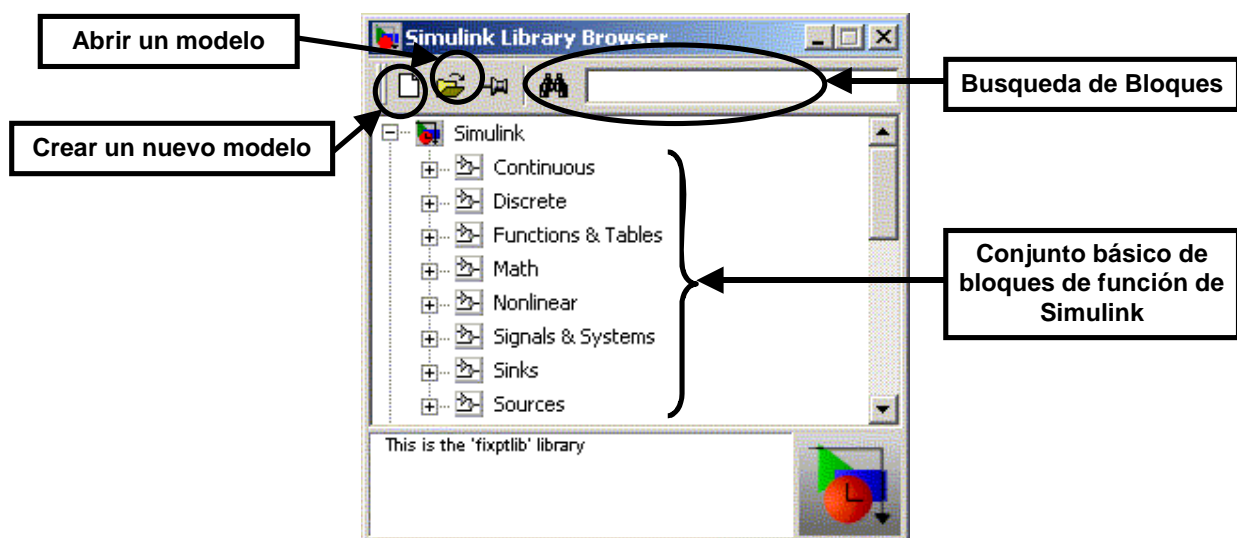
Abrir un modelo

Simulink Library Browser

Busqueda de Bloques

Crear un nuevo modelo

Simulink
Continuous
Discrete
Functions & Tables
Math
Nonlinear
Signals & Systems
Sinks
Sources

Conjunto básico de bloques de función de Simulink

This is the 'fixptlib' library